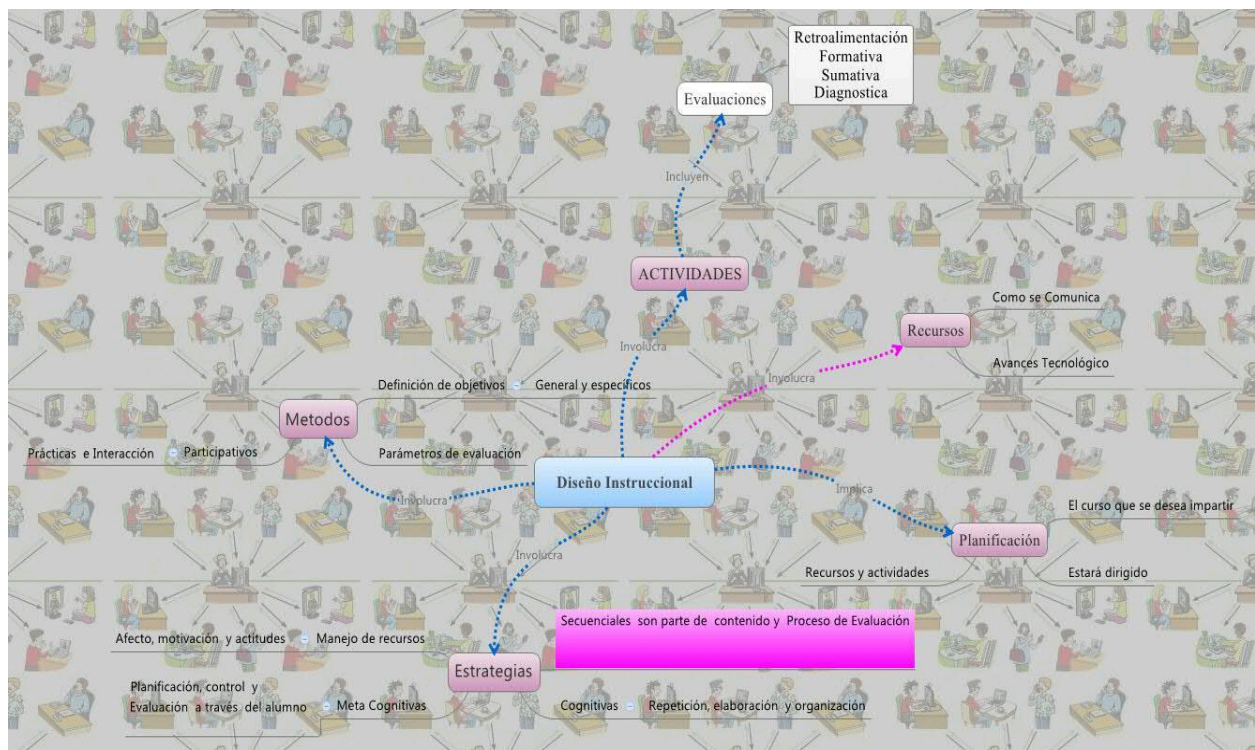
Retroalimentación
Formativa
Sumativa
Diagnostica

Evaluaciones

Incluyen

ACTIVIDADES

Involucra

Recursos

Como se Comunica

Avances Tecnológico

Involucra

Definición de objetivos General y específicos

Metodos

Prácticas e Interacción Participativos

Parámetros de evaluación

Diseño Instruccional

Involucra

Implica

El curso que se desea impartir

Planificación

Involucra

Recursos y actividades

Estará dirigido

Secuenciales son parte de contenido y Proceso de Evaluación

Afecto, motivación y actitudes Manejo de recursos

Estrategias

Planificación, control y Evaluación a través del alumno Meta Cognitivas

Cognitivas Repetición, elaboración y organización